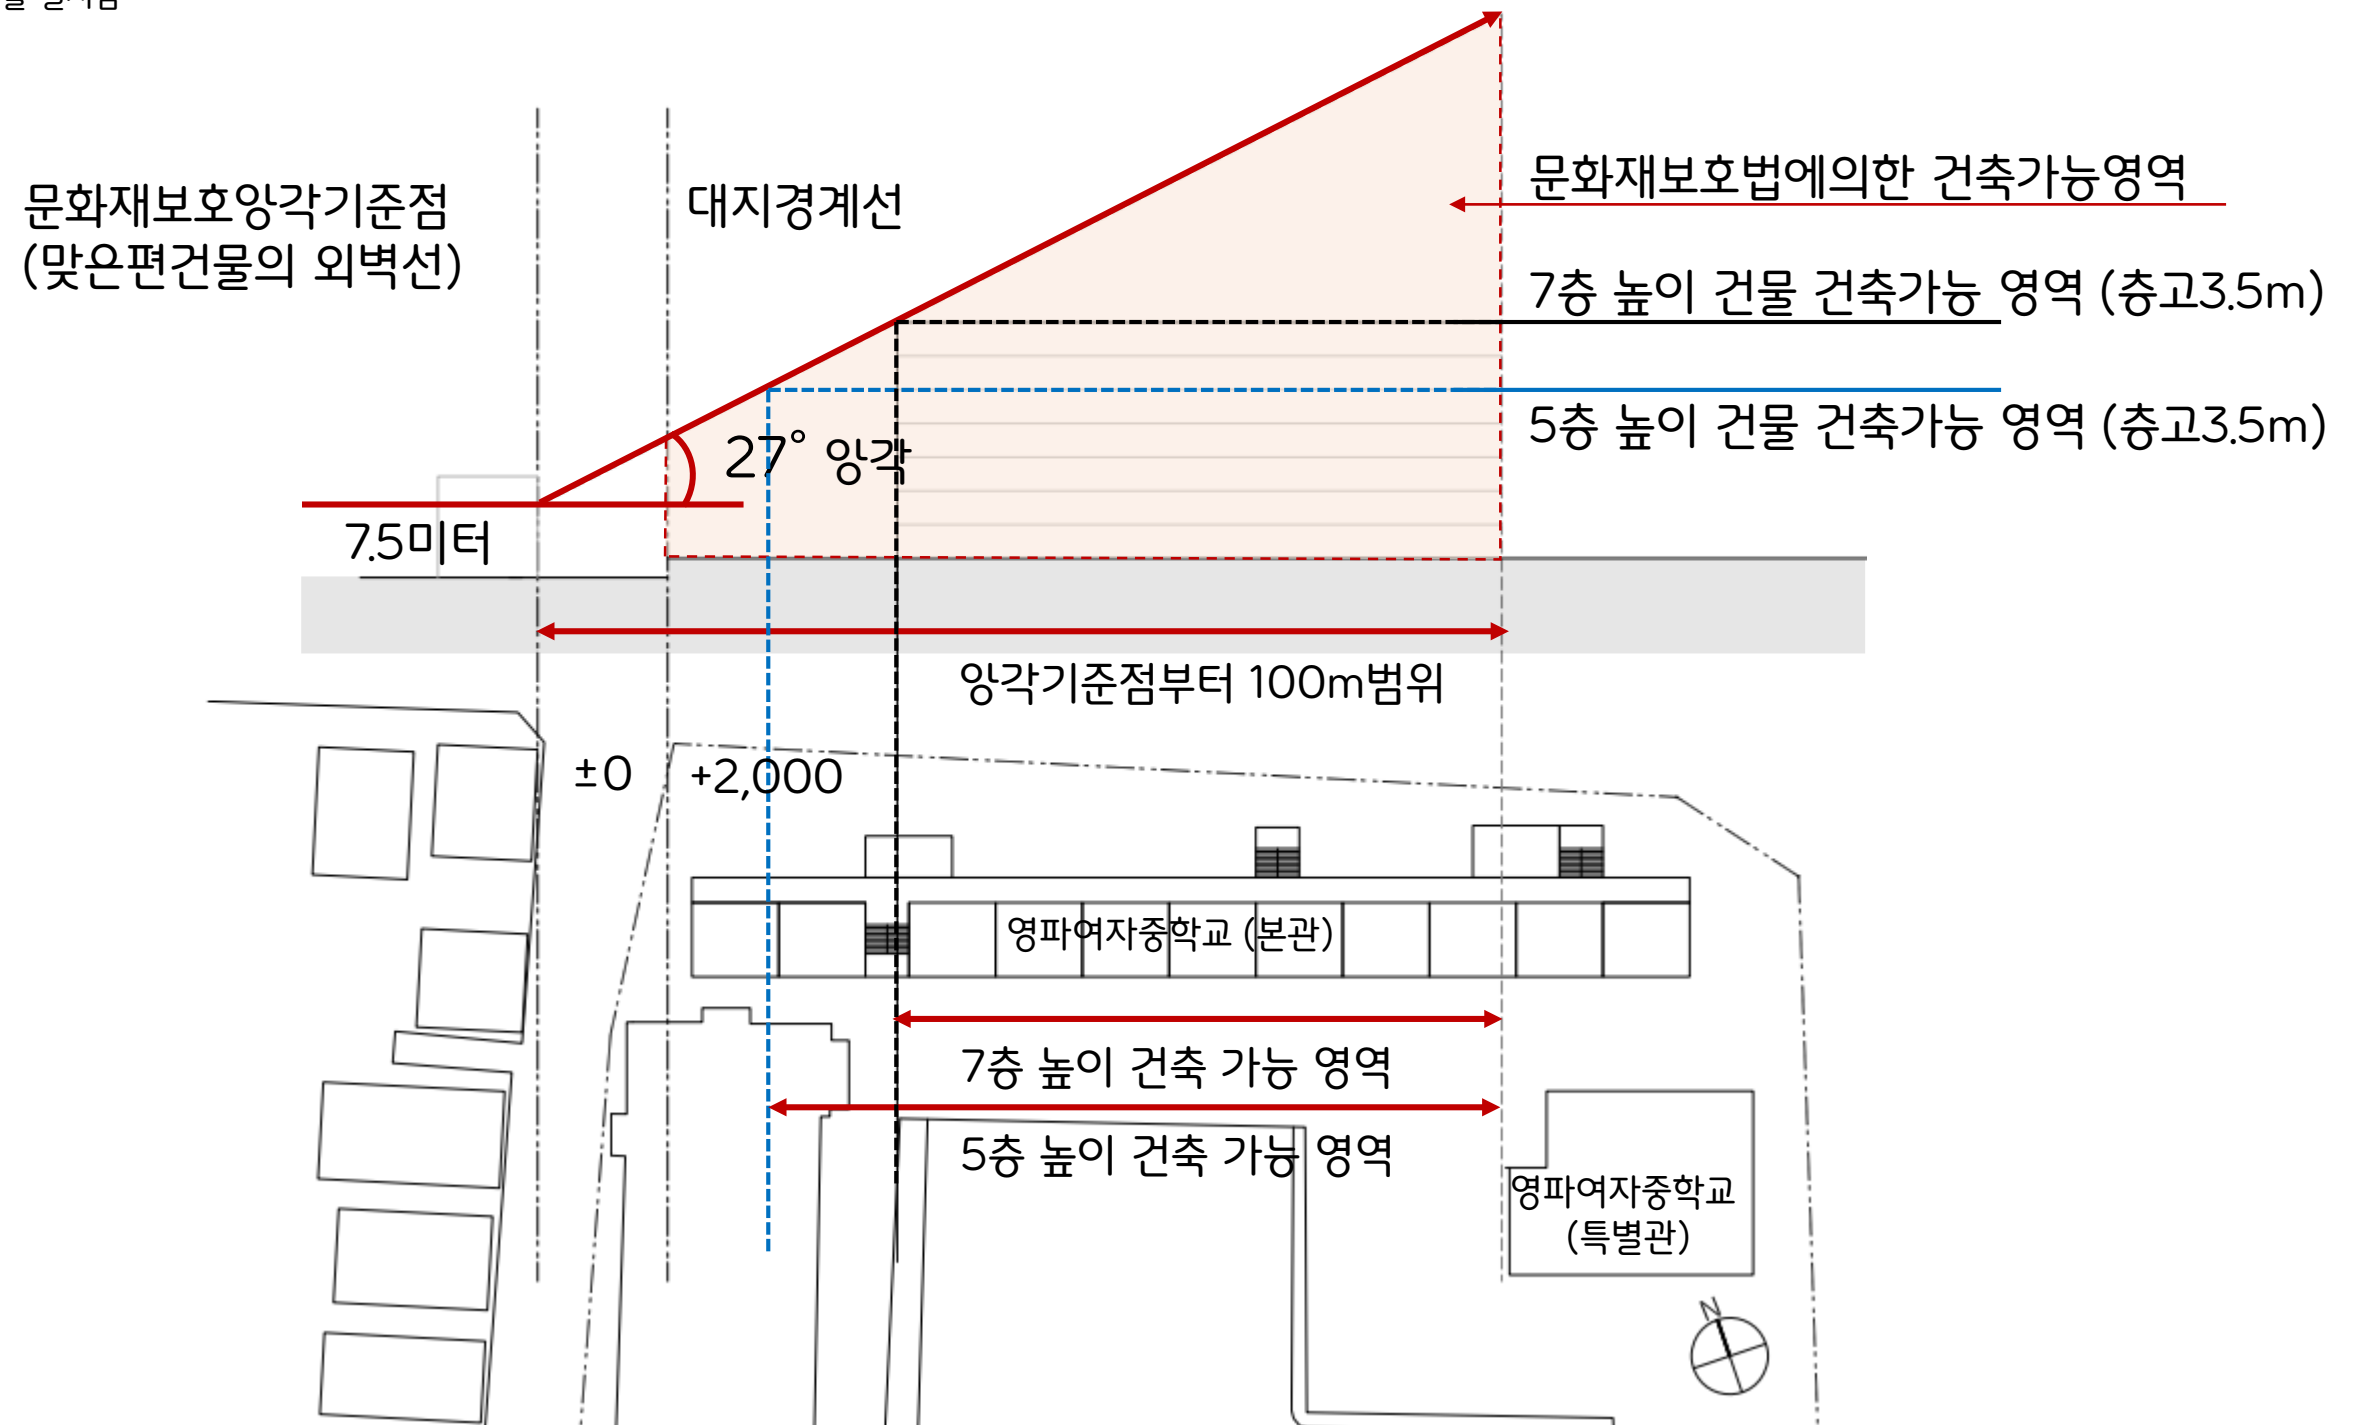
문화재보호앙각기준점 (맞은편건물의 외벽선)

대지경계선

문화재보호법에의한 건축가능영역

7층 높이 건물 건축가능 영역 (층고3.5m)

5층 높이 건물 건축가능 영역 (층고3.5m)

27° 앙각

7.5미터

앙각기준점부터 100m범위

±0

+2,000

영파여자중학교 (본관)

7층 높이 건축 가능 영역

5층 높이 건축 가능 영역

영파여자중학교 (특별관)

N